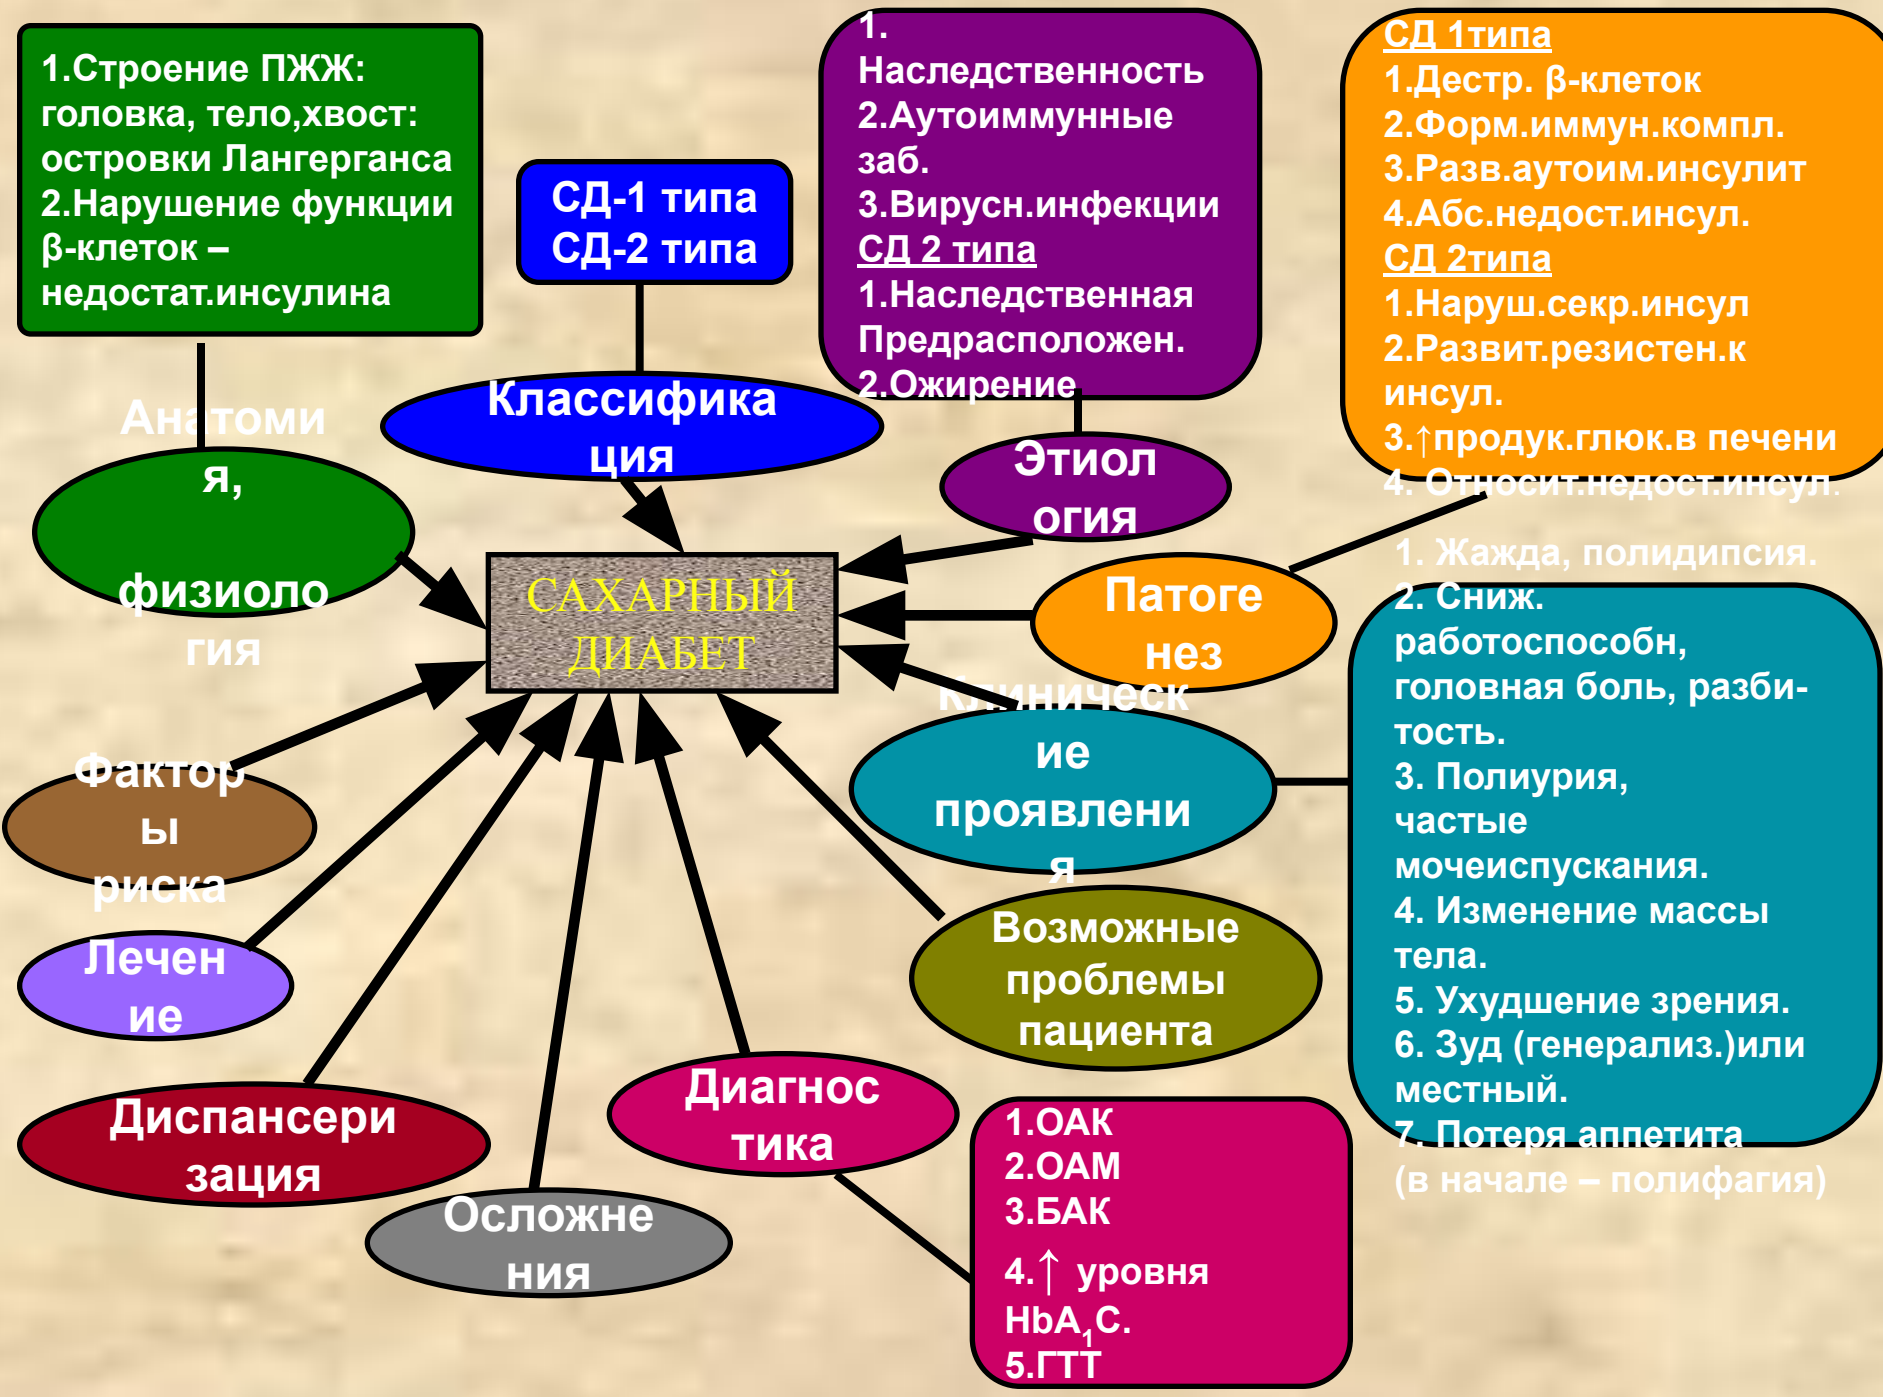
1.Строение ПЖЖ: головка, тело,хвост: островки Лангерганса
2.Нарушение функции β-клеток – недостат.инсулина

СД-1 типа
СД-2 типа

1. Наследственность
2.Аутоиммунные заб.
3.Вирусн.инфекции
СД 2 типа
1.Наследственная Предрасположен.
2.Ожирение

СД 1типа
1.Дестр. β-клеток
2.Форм.иммун.компл.
3.Разв.аутоим.инсулит
4.Абс.недост.инсул.
СД 2типа
1.Наруш.секр.инсул
2.Развит.резистен.к инсул.
3.↑продук.глюк.в печени
4. Относит.недост.инсул.

Анатомия, физиология

Классификация

Этиология

САХАРНЫЙ ДИАБЕТ

Патогенез

1. Жажда, полидипсия.
2. Сниж. работоспособн, головная боль, разбитость.
3. Полиурия, частые мочеиспускания.
4. Изменение массы тела.
5. Ухудшение зрения.
6. Зуд (генерализ.)или местный.
7. Потеря аппетита (в начале – полифагия)

Клинические проявления

Факторы риска

Возможные проблемы пациента

Лечение

Диспансеризация

Диагностика

Осложнения

1.ОАК
2.ОАМ
3.БАК
4.↑ уровня $HbA_1C$.
5.ГТТ